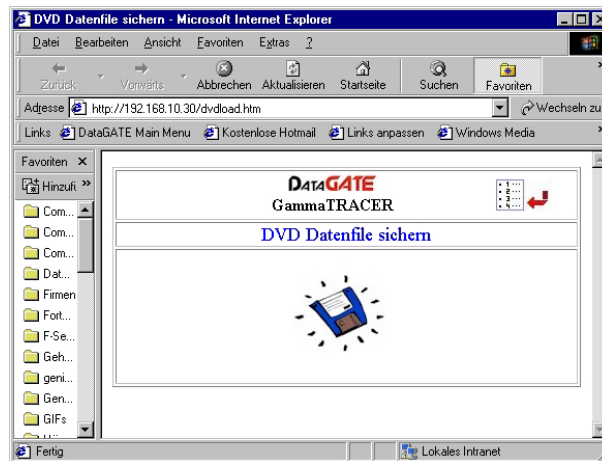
DVD Datenfile sichern - Microsoft Internet Explorer

Datei Bearbeiten Ansicht Favoriten Extras ?

Zurück Vorwärts Abbrechen Aktualisieren Startseite Suchen Favoriten

Adresse http://192.168.10.30/dvdload.htm

Wechseln zu

Links DataGATE Main Menu Kostenlose Hotmail Links anpassen Windows Media

Favoriten ×

Hinzufü »

Com...

Com...

Com...

Dat...

Firmen

Fort...

F-Se...

Geh...

geni...

Gen...

GIFs

DATAGATE
GammaTRACER

1
2
3
4

DVD Datenfile sichern

Fertig

Lokales Intranet